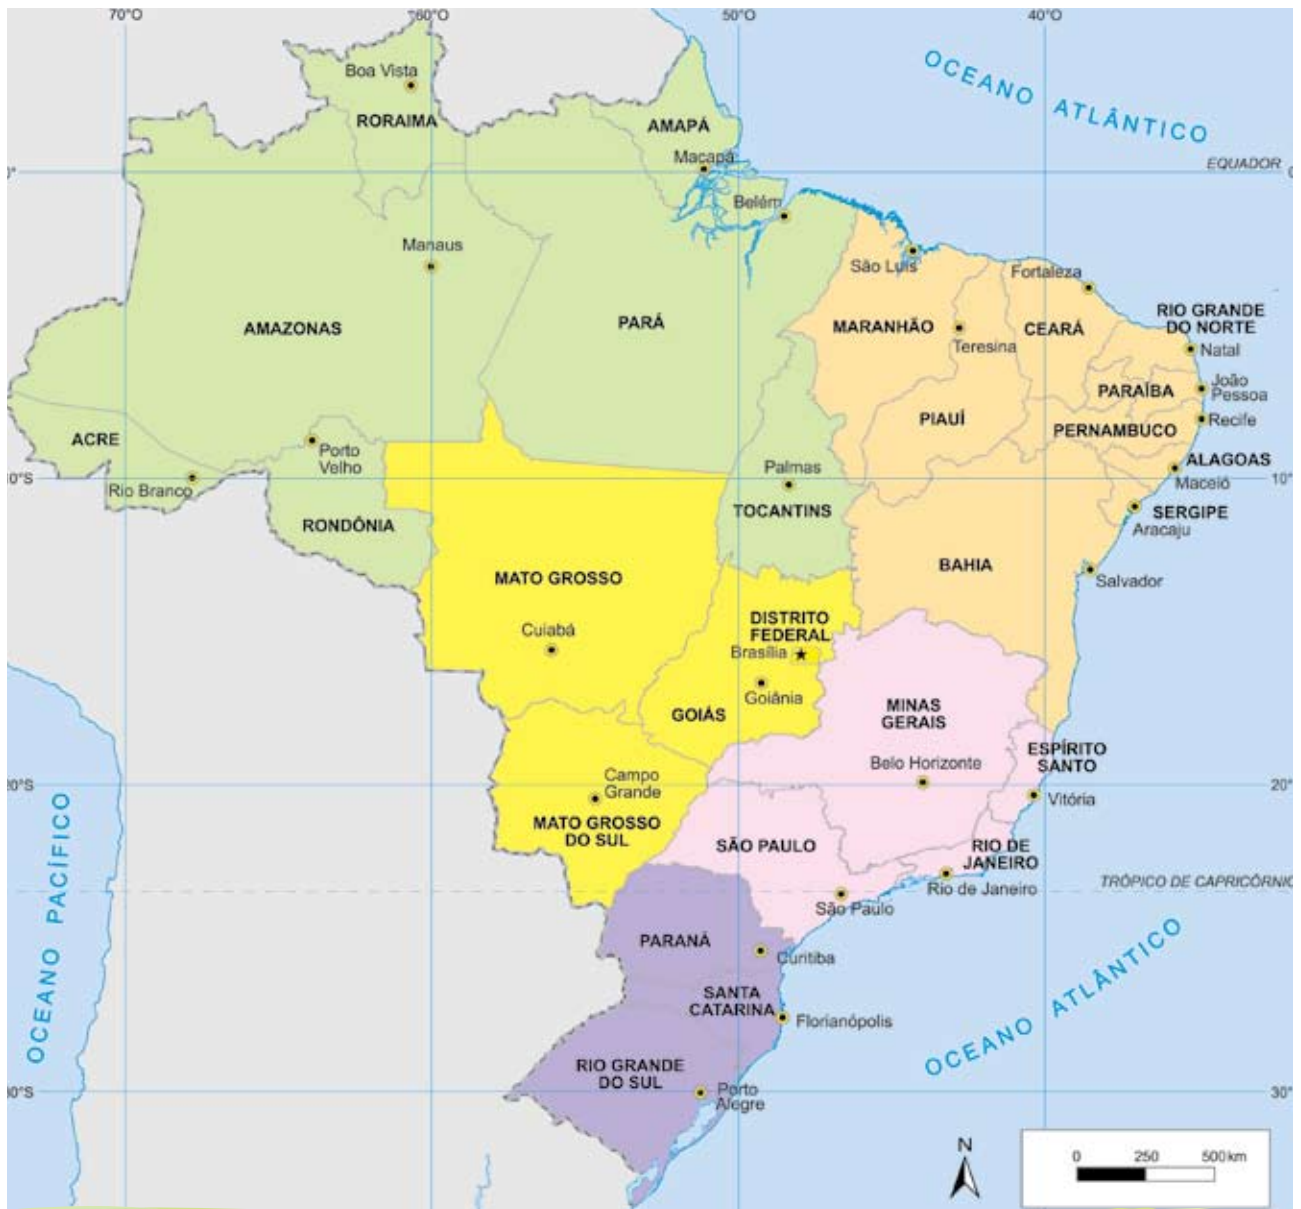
70°O
60°O
50°O
40°O

OCEANO ATLÂNTICO

EQUADOR

0°

Boa Vista
RORAIMA
AMAPÁ
Macapá
Belém
Manaus
São Luís
Fortaleza
AMAZONAS
PARÁ
MARANHÃO
CEARÁ
RIO GRANDE DO NORTE
Teresina
Natal
PARAÍBA
João Pessoa
PIAUÍ
Recife
PERNAMBUCO
ACRE
Porto Velho
10°S
Rio Branco
Palmas
ALAGOAS
Maceió
10°
TOCANTINS
SERGIPE
Aracaju
RONDÔNIA
MATO GROSSO
BAHIA
Salvador
DISTRITO FEDERAL
Cuiabá
Brasília
Goiânia
GOIÁS
MINAS GERAIS
ESPÍRITO SANTO
Belo Horizonte
20°S
Campo Grande
20°
Vitória
MATO GROSSO DO SUL
SÃO PAULO
RIO DE JANEIRO
Rio de Janeiro
TRÓPICO DE CAPRICÓRNIO
São Paulo
PARANÁ
Curitiba
SANTA CATARINA
Florianópolis
OCEANO PACÍFICO
OCEANO ATLÂNTICO
RIO GRANDE DO SUL
30°S
Porto Alegre
30°
N
0
250
500 km